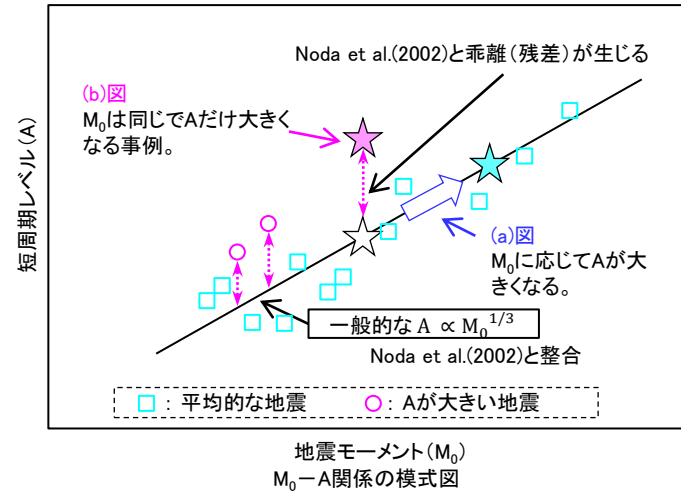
短周期レベル(A)

Noda et al.(2002)と乖離(残差)が生じる

(b)図
$M_0$は同じでAだけ大きくなる事例。

(a)図
$M_0$に応じてAが大きくなる。

一般的な $A \propto M_0^{1/3}$

Noda et al.(2002)と整合

□:平均的な地震 ○:Aが大きい地震

地震モーメント($M_0$)

$M_0$ーA関係の模式図